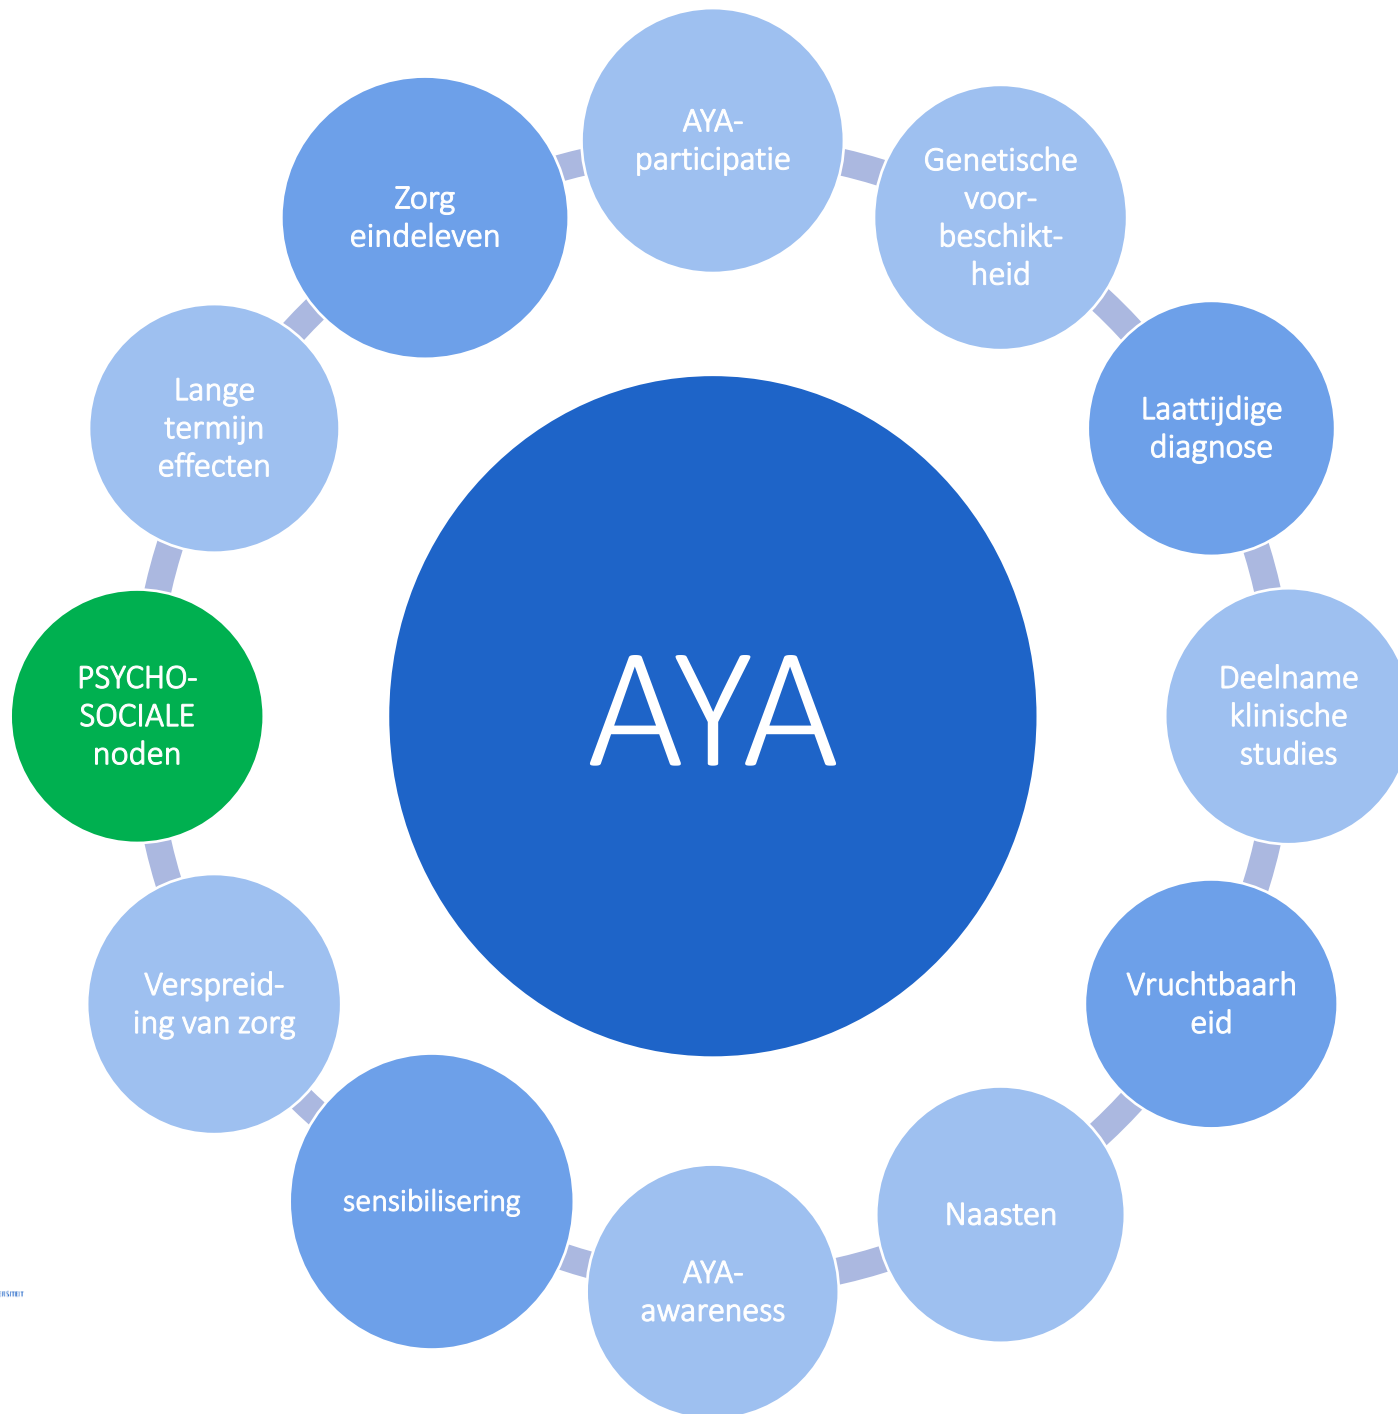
AYA-participatie

Genetische voor-beschikt-heid

Laattijdige diagnose

Deelname klinische studies

Vruchtbaarh eid

Naasten

AYA-awareness

sensibilisering

Verspreid-ing van zorg

PSYCHO-SOCIALE noden

Lange termijn effecten

Zorg eindeleven

AYA

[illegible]